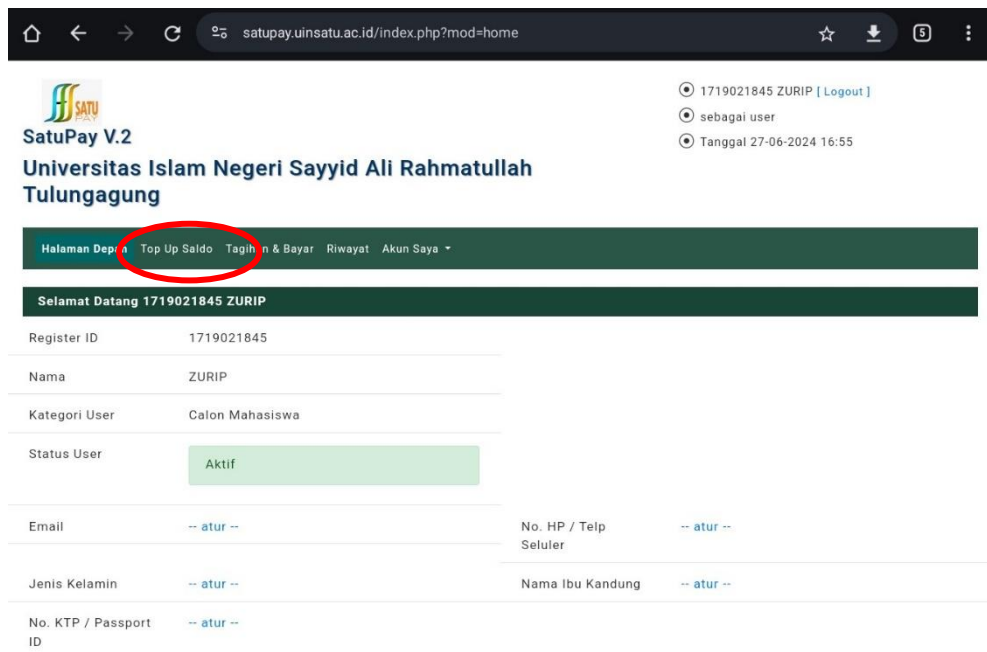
satupay.uinsatu.ac.id/index.php?mod=home

5

SATU PAY

SatuPay V.2

Universitas Islam Negeri Sayyid Ali Rahmatullah Tulungagung

1719021845 ZURIP [ Logout ]

sebagai user

Tanggal 27-06-2024 16:55

Halaman Dep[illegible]a Top Up Saldo Tagih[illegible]n & Bayar Riwayat Akun Saya

Selamat Datang 1719021845 ZURIP

| | |
|---|---|
| Register ID | 1719021845 |
| Nama | ZURIP |
| Kategori User | Calon Mahasiswa |
| Status User | Aktif |

| | | | |
|---|---|---|---|
| Email | -- atur -- | No. HP / Telp Seluler | -- atur -- |
| Jenis Kelamin | -- atur -- | Nama Ibu Kandung | -- atur -- |
| No. KTP / Passport ID | -- atur -- | | |